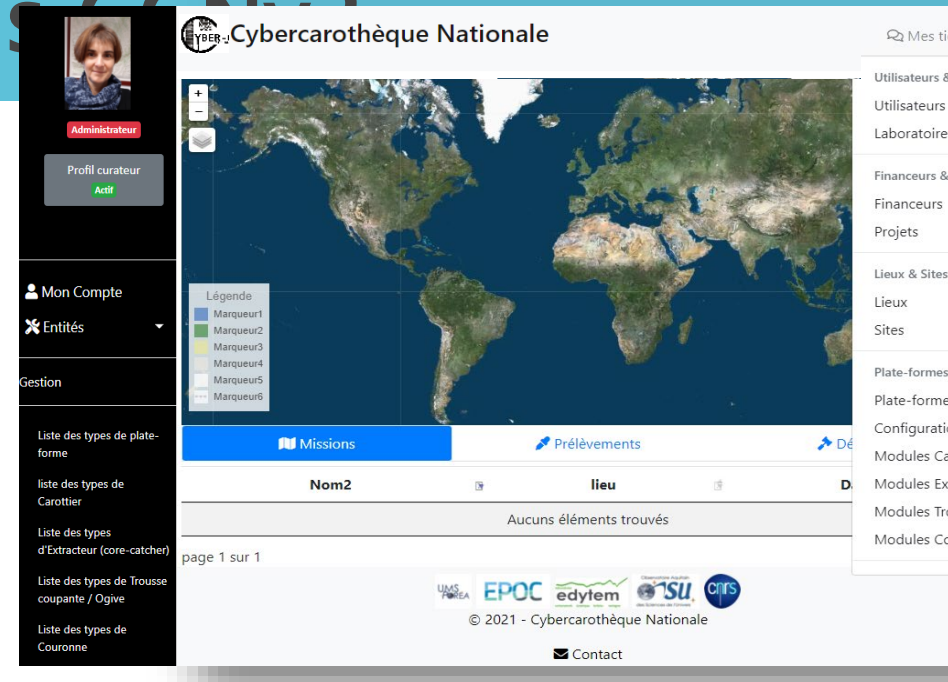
Administrateur

Profil curateur
Actif

Mon Compte
Entités

Gestion

Liste des types de plate-forme

liste des types de Carottier

Liste des types d'Extracteur (core-catcher)

Liste des types de Trousse coupante / Ogive

Liste des types de Couronne

CYBER-

Cybercarothèque Nationale

Mes ti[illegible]

+
−

Légende
Marqueur1
Marqueur2
Marqueur3
Marqueur4
Marqueur5
Marqueur6

Utilisateurs &
Utilisateurs
Laboratoire

Financeurs &
Financeurs
Projets

Lieux & Sites
Lieux
Sites

Plate-formes
Plate-forme
Configuratio
Modules Ca
Modules Ex
Modules Tr
Modules Co

Missions
Prélèvements
Dé

| Nom2 | lieu | D |
|---|---|---|
| Aucuns éléments trouvés | | |

page 1 sur 1

UMS POREA
EPOC
edytem
SU
cnrs

© 2021 - Cybercarothèque Nationale

Contact